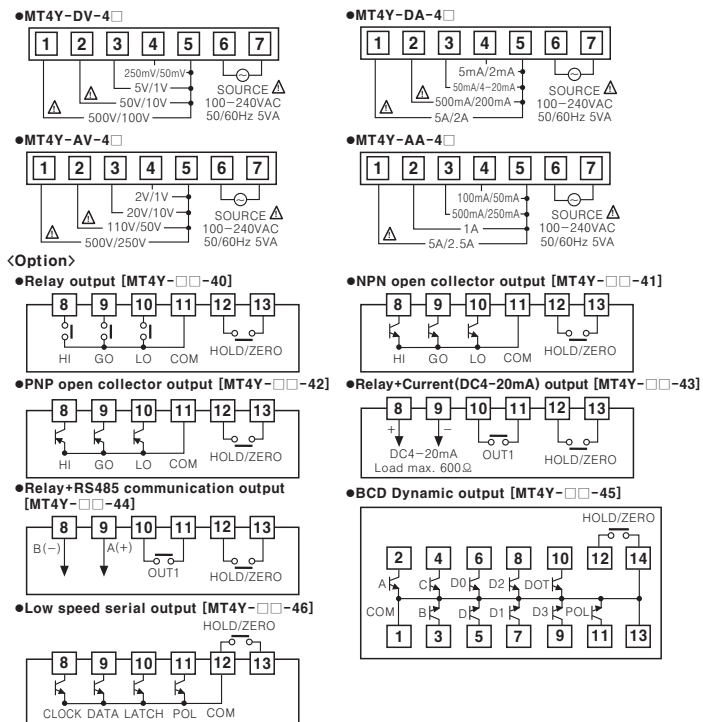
●MT4Y-DV-4□

| 1 | 2 | 3 | 4 | 5 | 6 | 7 |

250mV/50mV
5V/1V
50V/10V
500V/100V
SOURCE ⚠
100-240VAC
50/60Hz 5VA

●MT4Y-DA-4□

| 1 | 2 | 3 | 4 | 5 | 6 | 7 |

5mA/2mA
50mA/4-20mA
500mA/200mA
5A/2A
SOURCE ⚠
100-240VAC
50/60Hz 5VA

●MT4Y-AV-4□

| 1 | 2 | 3 | 4 | 5 | 6 | 7 |

2V/1V
20V/10V
110V/50V
500V/250V
SOURCE ⚠
100-240VAC
50/60Hz 5VA

●MT4Y-AA-4□

| 1 | 2 | 3 | 4 | 5 | 6 | 7 |

100mA/50mA
500mA/250mA
1A
5A/2.5A
SOURCE ⚠
100-240VAC
50/60Hz 5VA

<Option>

●Relay output [MT4Y-□□-40]

8 9 10 11 12 13
HI GO LO COM HOLD/ZERO

●NPN open collector output [MT4Y-□□-41]

8 9 10 11 12 13
HI GO LO COM HOLD/ZERO

●PNP open collector output [MT4Y-□□-42]

8 9 10 11 12 13
HI GO LO COM HOLD/ZERO

●Relay+Current(DC4-20mA) output [MT4Y-□□-43]

8 9 10 11 12 13
+ −
DC4-20mA
Load max. 600Ω
OUT1
HOLD/ZERO

●Relay+RS485 communication output [MT4Y-□□-44]

8 9 10 11 12 13
B(−) A(+)
OUT1
HOLD/ZERO

●BCD Dynamic output [MT4Y-□□-45]

HOLD/ZERO
2 4 6 8 10 12 14
A C D0 D2 DOT
COM B D D1 D3 POL
1 3 5 7 9 11 13

●Low speed serial output [MT4Y-□□-46]

HOLD/ZERO
8 9 10 11 12 13
CLOCK DATA LATCH POL COM